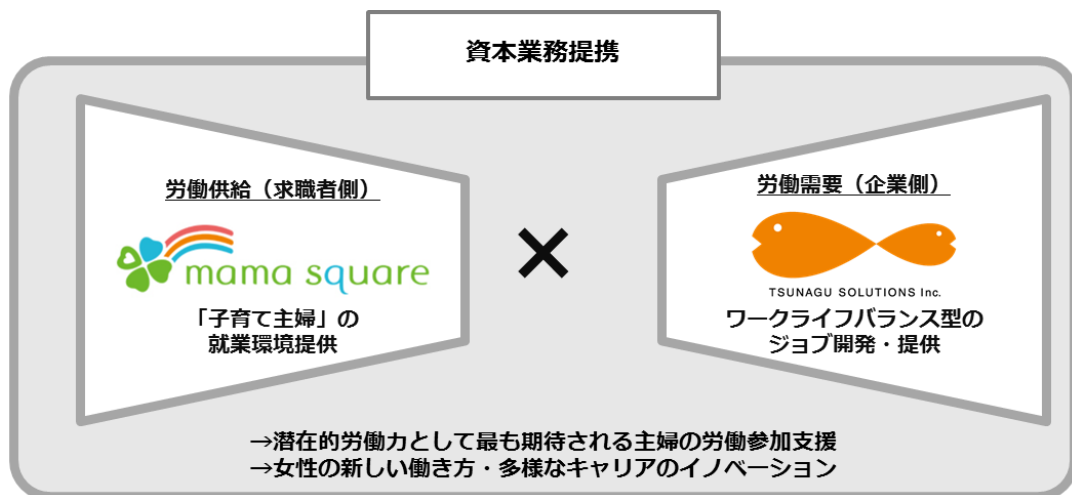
資本業務提携

労働供給（求職者側）

mama square

「子育て主婦」の
就業環境提供

×

労働需要（企業側）

TSUNAGU SOLUTIONS Inc.

ワークライフバランス型の
ジョブ開発・提供

→潜在的労働力として最も期待される主婦の労働参加支援
→女性の新しい働き方・多様なキャリアのイノベーション